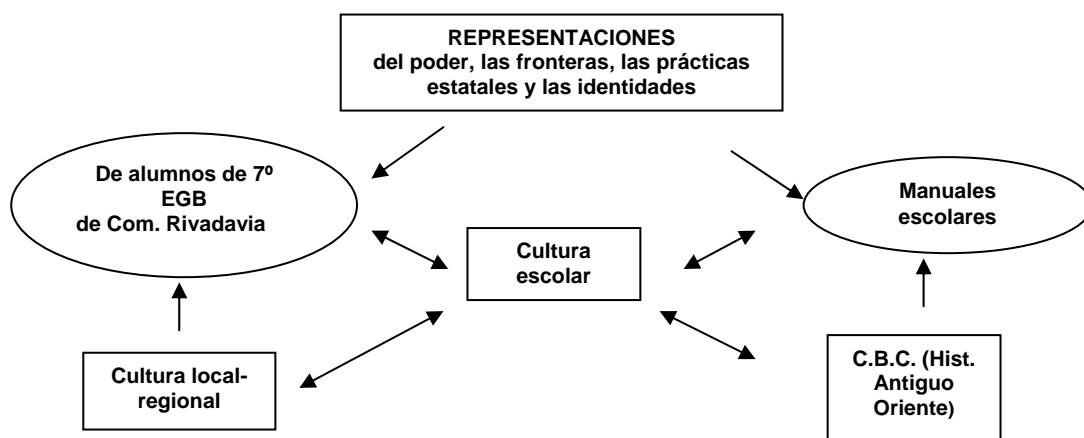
REPRESENTACIONES
del poder, las fronteras, las prácticas estatales y las identidades

De alumnos de 7º EGB de Com. Rivadavia

Manuales escolares

Cultura escolar

Cultura local-regional

C.B.C. (Hist. Antiguo Oriente)